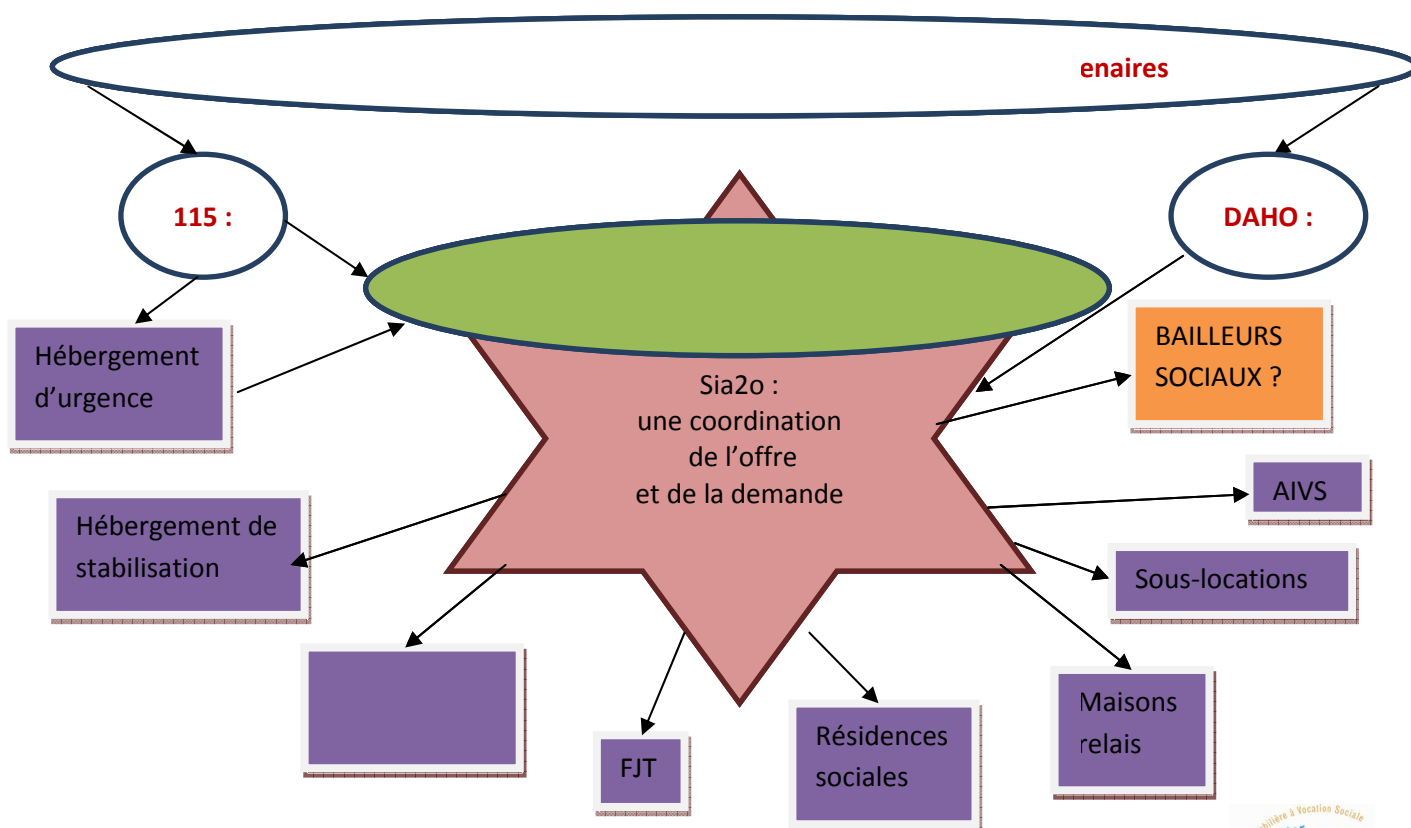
enaires

115 :

DAHO :

Hébergement d’urgence

Sia2o : une coordination de l’offre et de la demande

BAILLEURS SOCIAUX ?

AIVS

Hébergement de stabilisation

Sous-locations

Maisons relais

FJT

Résidences sociales

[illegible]bilière à Vocation Sociale